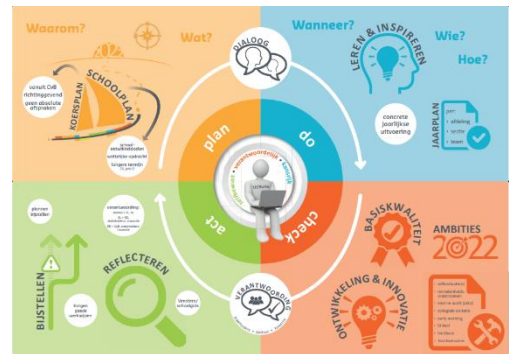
Waarom?

Wat?

SCHOOLPLAN

KOERSPLAN

vanuit OvB richtinggevend geen absolute afspraken

DIALOOG

Wanneer?

LEREN & INSPIREREN

Wie?

Hoe?

concrete jaarlijkse uitvoering

JAARPLAN

plan

do

check

act

VERANTWOORDING

BASISKWALITEIT

AMBITIES 2022

ONTWIKKELING & INNOVATIE

REFLECTEREN

BIJSTELLEN

plannen bijstellen

verantwoording

borgen goede werkwijzen

leerlingen ouders